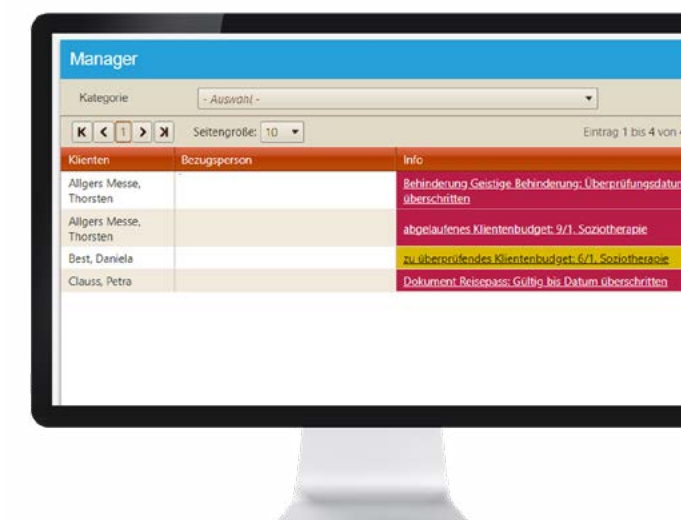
Manager

Kategorie - Auswahl -

K < 1 > ꓘ Seitengröße: 10

Eintrag 1 bis 4 von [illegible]

| Klienten | Bezugsperson | Info |
|---|---|---|
| Allgers Messe, Thorsten | | Behinderung Geistige Behinderung: Überprüfungsdatum überschritten |
| Allgers Messe, Thorsten | | abgelaufenes Klientenbudget: 9/1. Soziotherapie |
| Best, Daniela | | zu überprüfendes Klientenbudget: 6/1. Soziotherapie |
| Clauss, Petra | | Dokument Reisepass: Gültig bis Datum überschritten |